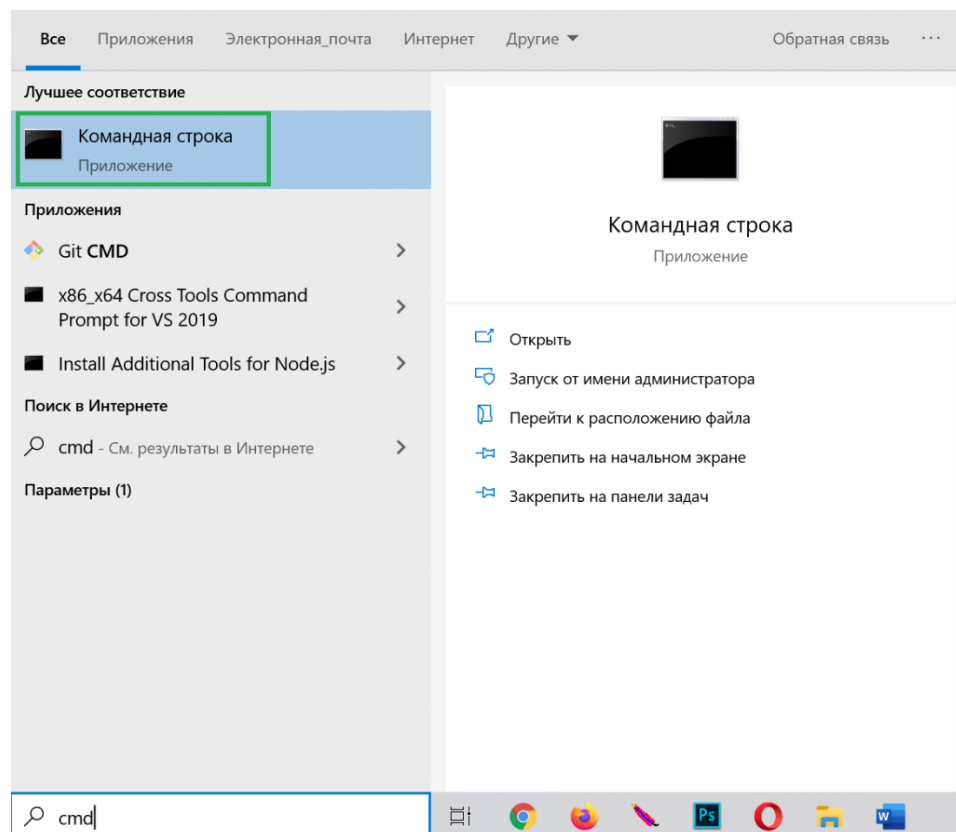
Все Приложения Электронная_почта Интернет Другие ▼ Обратная связь ···

Лучшее соответствие

Командная строка
Приложение

Приложения

Git CMD

x86_x64 Cross Tools Command Prompt for VS 2019

Install Additional Tools for Node.js

Поиск в Интернете

cmd - См. результаты в Интернете

Параметры (1)

Командная строка
Приложение

Открыть

Запуск от имени администратора

Перейти к расположению файла

Закрепить на начальном экране

Закрепить на панели задач

cmd

Ps